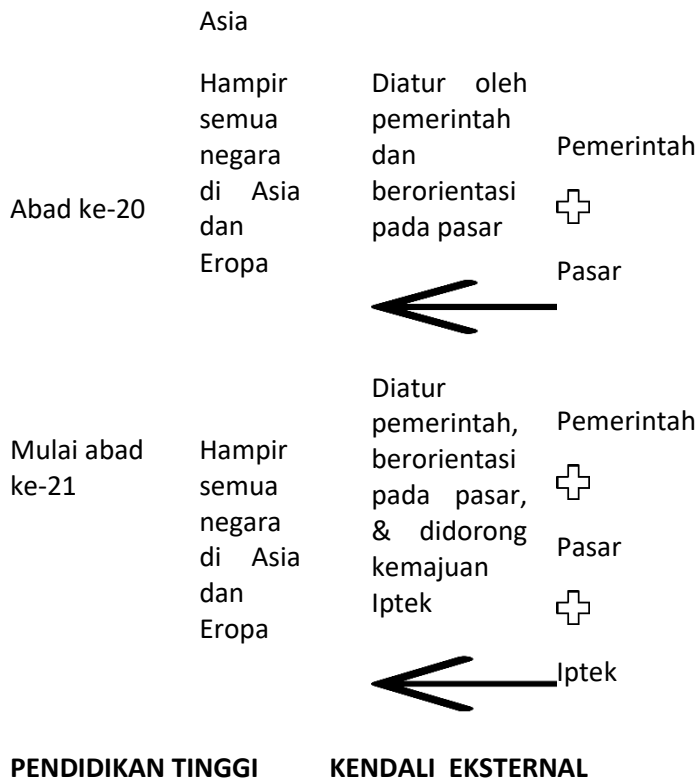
Asia

| Abad ke-20 | Hampir semua negara di Asia dan Eropa | Diatur oleh pemerintah dan berorientasi pada pasar | Pemerintah + Pasar |
|---|---|---|---|
| Mulai abad ke-21 | Hampir semua negara di Asia dan Eropa | Diatur pemerintah, berorientasi pada pasar, & didorong kemajuan Iptek | Pemerintah + Pasar + Iptek |

PENDIDIKAN TINGGI KENDALI EKSTERNAL